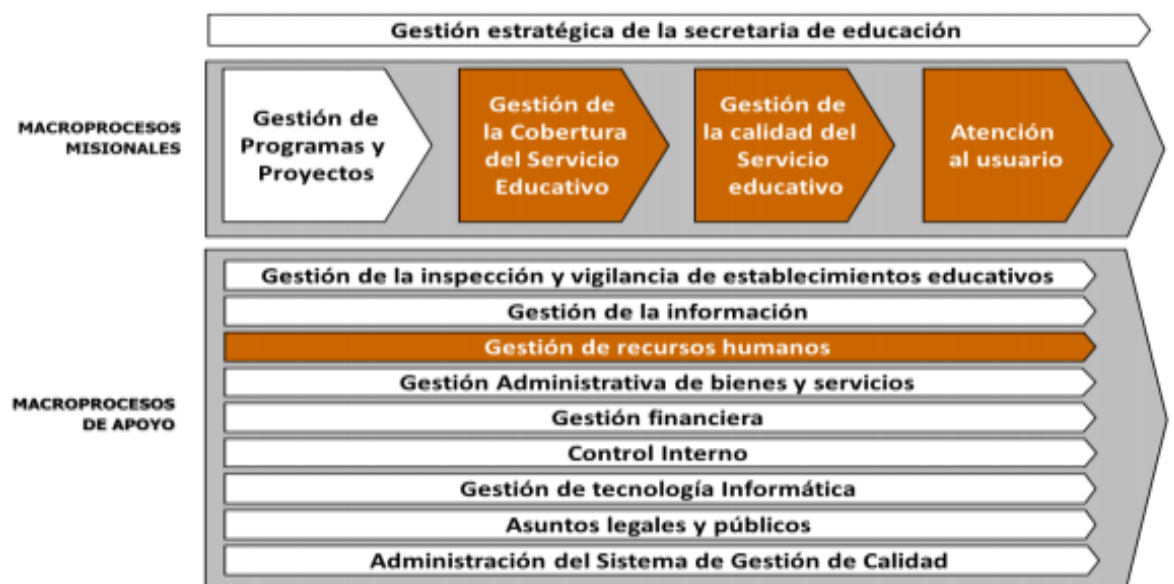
Gestión estratégica de la secretaria de educación

MACROPROCESOS MISIONALES

Gestión de Programas y Proyectos

Gestión de la Cobertura del Servicio Educativo

Gestión de la calidad del Servicio educativo

Atención al usuario

MACROPROCESOS DE APOYO

Gestión de la inspección y vigilancia de establecimientos educativos

Gestión de la información

Gestión de recursos humanos

Gestión Administrativa de bienes y servicios

Gestión financiera

Control Interno

Gestión de tecnología Informática

Asuntos legales y públicos

Administración del Sistema de Gestión de Calidad